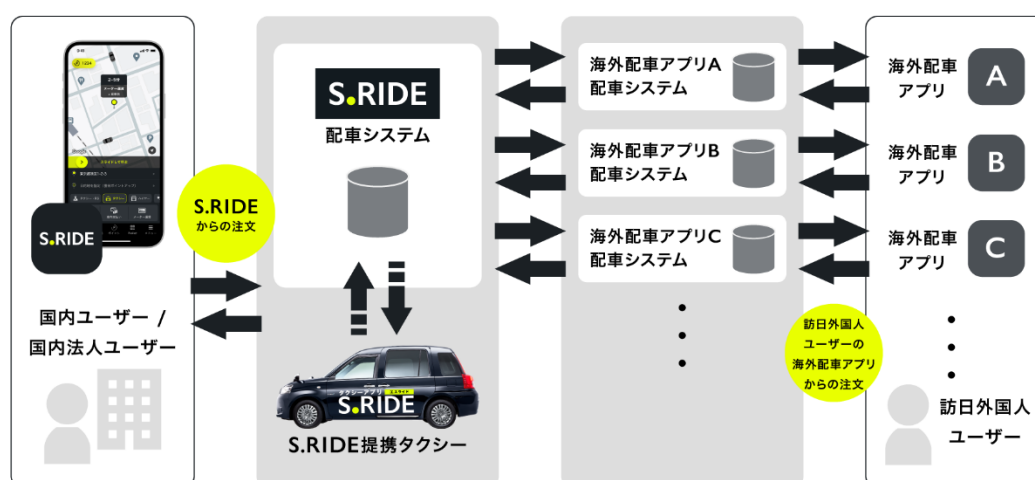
S.RIDE

配車システム

S.RIDE
からの注文

S.RIDE

国内ユーザー /
国内法人ユーザー

タクシーアプリ エスライド
S.RIDE

S.RIDE提携タクシー

海外配車アプリA
配車システム

海外配車アプリB
配車システム

海外配車アプリC
配車システム

海外配車
アプリ
A

海外配車
アプリ
B

海外配車
アプリ
C

訪日外国人
ユーザーの
海外配車アプリ
からの注文

訪日外国人
ユーザー